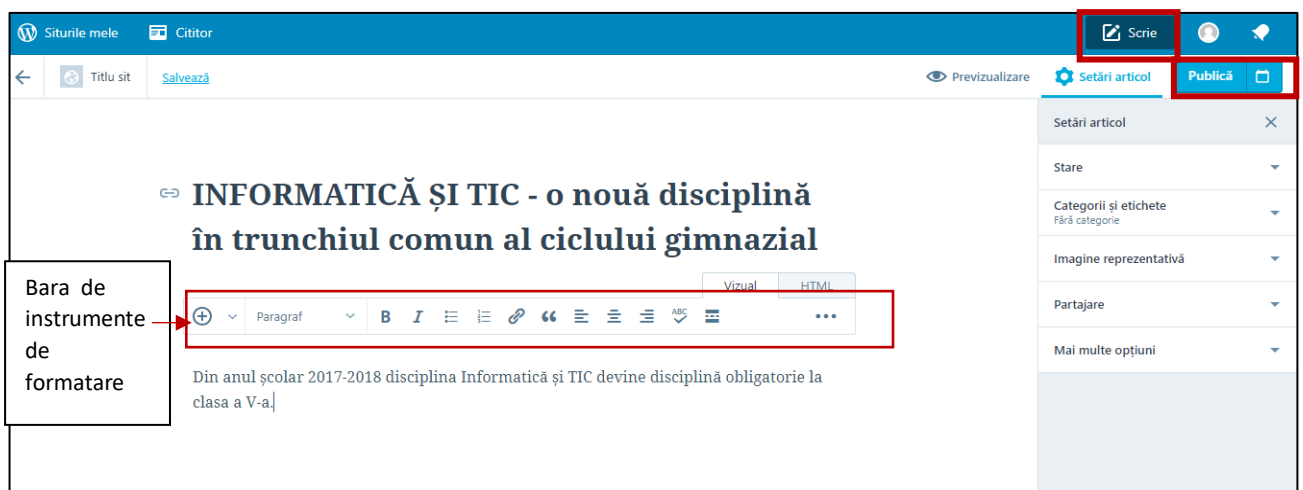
Siturile mele Cititor Scrie

Titlu sit Salvează Previzualizare Setări articol Publică

Setări articol

Stare

Categorii și etichete
Fără categorie

Imagine reprezentativă

Partajare

Mai multe opțiuni

INFORMATICĂ ȘI TIC - o nouă disciplină în trunchiul comun al ciclului gimnazial

Vizual HTML

Bara de instrumente de formatare

Paragraf

ABC

•••

Din anul școlar 2017-2018 disciplina Informatică și TIC devine disciplină obligatorie la clasa a V-a.